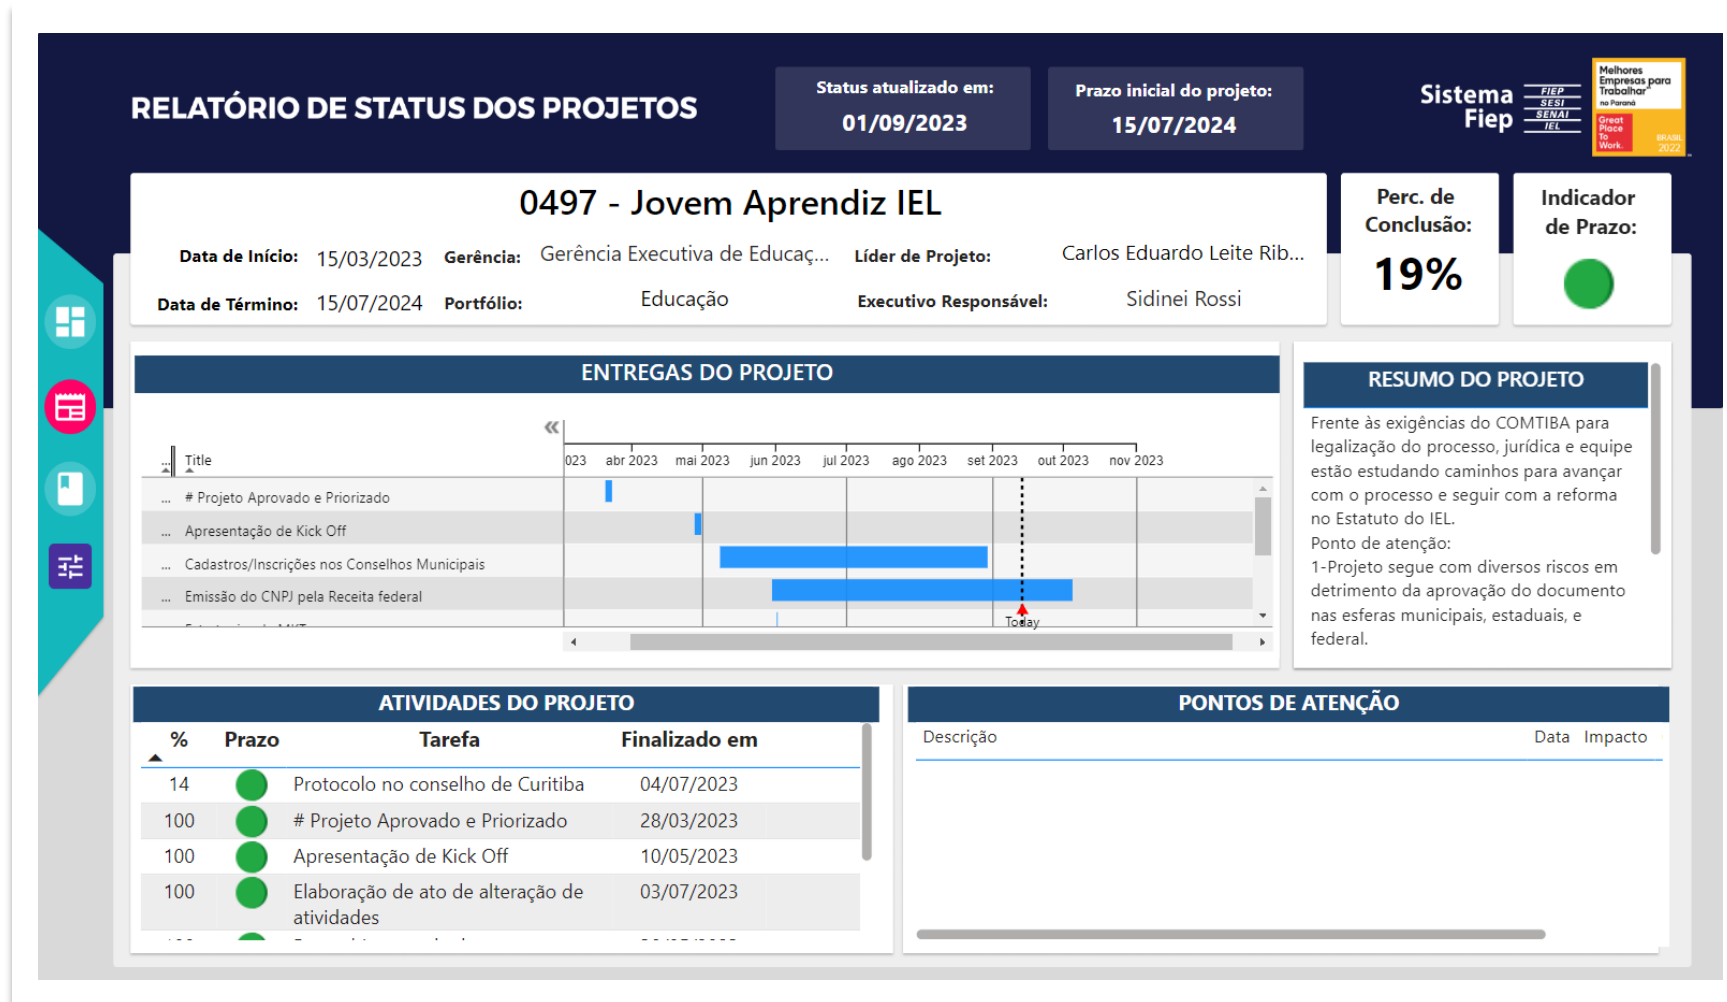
RELATÓRIO DE STATUS DOS PROJETOS

Status atualizado em:
01/09/2023

Prazo inicial do projeto:
15/07/2024

Sistema Fiep
FIEP SESI SENAI IEL

Melhores Empresas para Trabalhar no Paraná
Great Place To Work. BRASIL 2022

0497 - Jovem Aprendiz IEL

Data de Início: 15/03/2023 Gerência: Gerência Executiva de Educaç... Líder de Projeto: Carlos Eduardo Leite Rib...
Data de Término: 15/07/2024 Portfólio: Educação Executivo Responsável: Sidinei Rossi

Perc. de Conclusão:
19%

Indicador de Prazo:

ENTREGAS DO PROJETO

«
Title
023 abr 2023 mai 2023 jun 2023 jul 2023 ago 2023 set 2023 out 2023 nov 2023
... # Projeto Aprovado e Priorizado
... Apresentação de Kick Off
... Cadastros/Inscrições nos Conselhos Municipais
... Emissão do CNPJ pela Receita federal
Today

RESUMO DO PROJETO

Frente às exigências do COMTIBA para legalização do processo, jurídica e equipe estão estudando caminhos para avançar com o processo e seguir com a reforma no Estatuto do IEL.
Ponto de atenção:
1-Projeto segue com diversos riscos em detrimento da aprovação do documento nas esferas municipais, estaduais, e federal.

ATIVIDADES DO PROJETO

| % | Prazo | Tarefa | Finalizado em |
|---|---|---|---|
| 14 | | Protocolo no conselho de Curitiba | 04/07/2023 |
| 100 | | # Projeto Aprovado e Priorizado | 28/03/2023 |
| 100 | | Apresentação de Kick Off | 10/05/2023 |
| 100 | | Elaboração de ato de alteração de atividades | 03/07/2023 |

PONTOS DE ATENÇÃO

Descrição Data Impacto